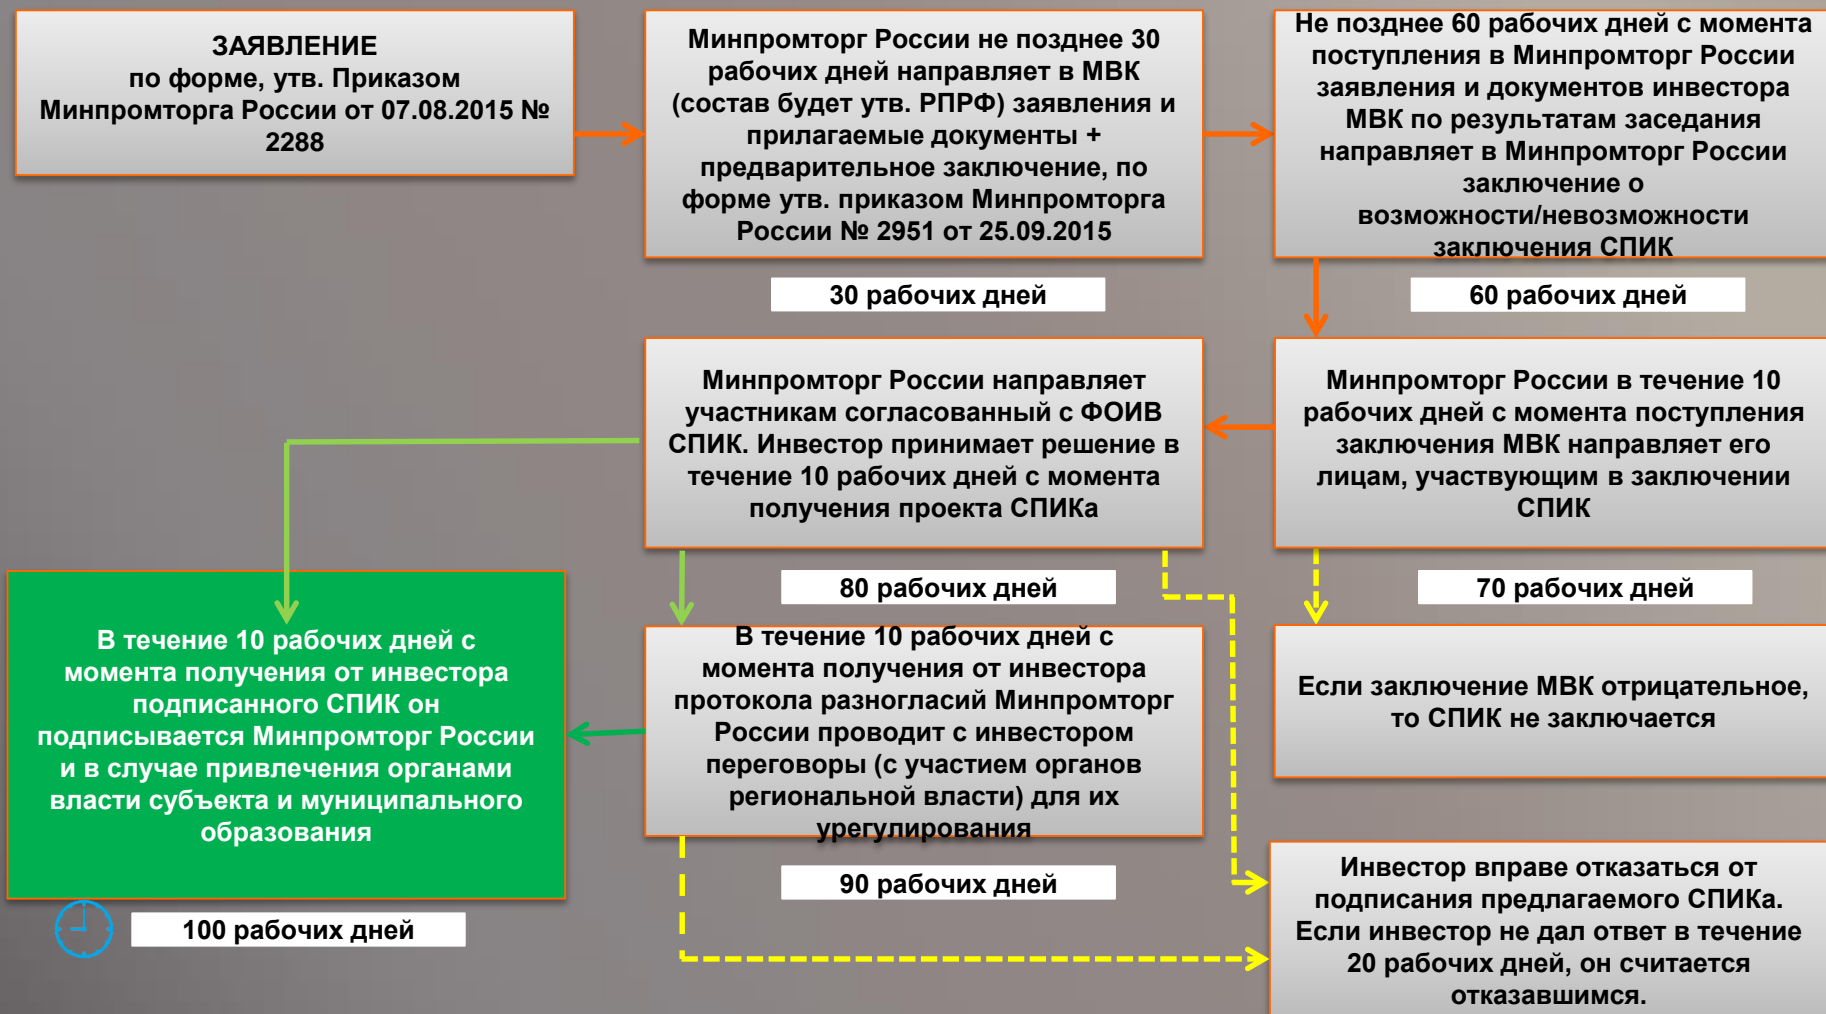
ЗАЯВЛЕНИЕ
по форме, утв. Приказом Минпромторга России от 07.08.2015 № 2288

Минпромторг России не позднее 30 рабочих дней направляет в МВК (состав будет утв. РПРФ) заявления и прилагаемые документы + предварительное заключение, по форме утв. приказом Минпромторга России № 2951 от 25.09.2015

30 рабочих дней

Не позднее 60 рабочих дней с момента поступления в Минпромторг России заявления и документов инвестора МВК по результатам заседания направляет в Минпромторг России заключение о возможности/невозможности заключения СПИК

60 рабочих дней

Минпромторг России в течение 10 рабочих дней с момента поступления заключения МВК направляет его лицам, участвующим в заключении СПИК

70 рабочих дней

Минпромторг России направляет участникам согласованный с ФОИВ СПИК. Инвестор принимает решение в течение 10 рабочих дней с момента получения проекта СПИКа

80 рабочих дней

Если заключение МВК отрицательное, то СПИК не заключается

В течение 10 рабочих дней с момента получения от инвестора протокола разногласий Минпромторг России проводит с инвестором переговоры (с участием органов региональной власти) для их урегулирования

90 рабочих дней

В течение 10 рабочих дней с момента получения от инвестора подписанного СПИК он подписывается Минпромторг России и в случае привлечения органами власти субъекта и муниципального образования

100 рабочих дней

Инвестор вправе отказаться от подписания предлагаемого СПИКа. Если инвестор не дал ответ в течение 20 рабочих дней, он считается отказавшимся.